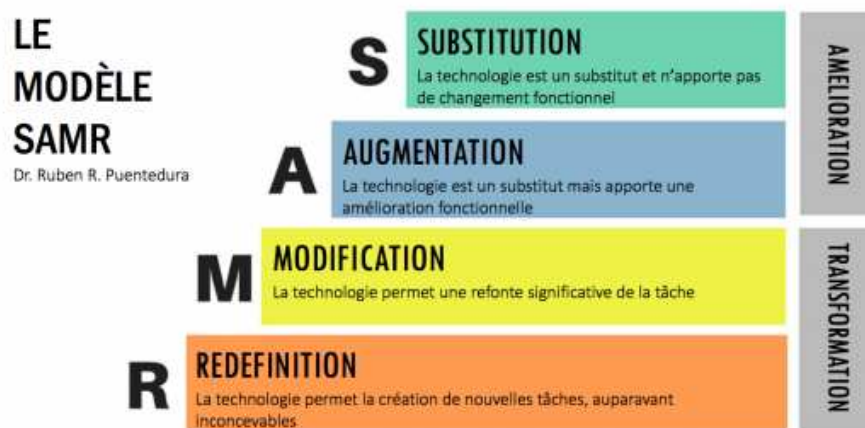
LE MODÈLE SAMR
Dr. Ruben R. Puentedura

S
SUBSTITUTION
La technologie est un substitut et n'apporte pas de changement fonctionnel

A
AUGMENTATION
La technologie est un substitut mais apporte une amélioration fonctionnelle

M
MODIFICATION
La technologie permet une refonte significative de la tâche

R
REDEFINITION
La technologie permet la création de nouvelles tâches, auparavant inconcevables

AMÉLIORATION

TRANSFORMATION